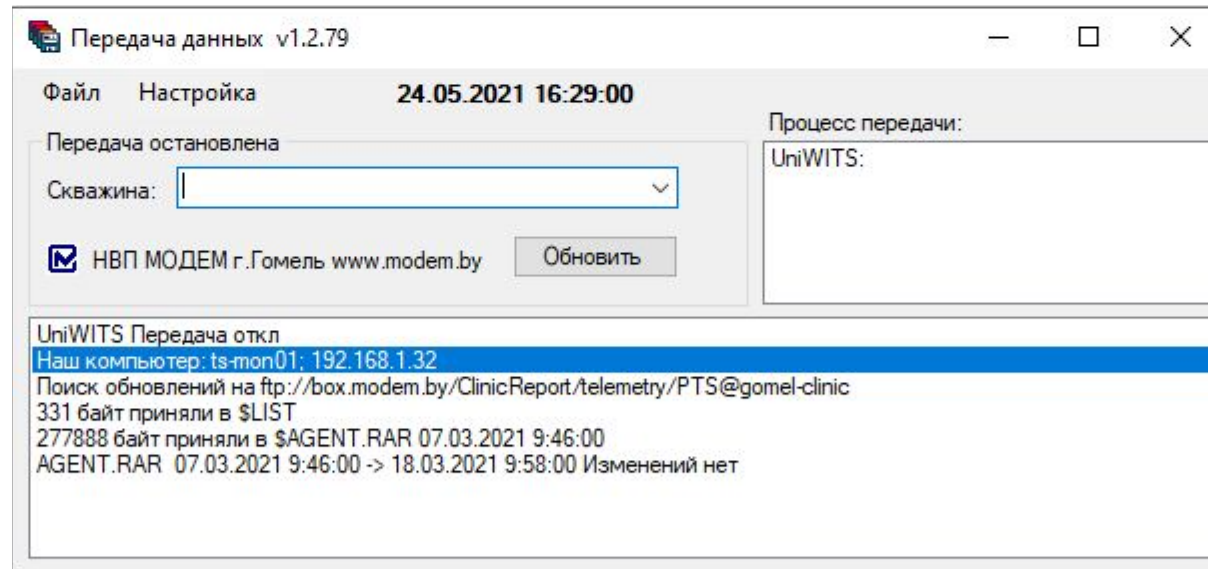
Передача данных v1.2.79

Файл Настройка 24.05.2021 16:29:00

Передача остановлена

Скважина:

НВП МОДЕМ г.Гомель www.modem.by

Обновить

Процесс передачи:

UniWITS:

UniWITS Передача откл
Наш компьютер: ts-mon01; 192.168.1.32
Поиск обновлений на ftp://box.modem.by/ClinicReport/telemetry/PTS@gomel-clinic
331 байт приняли в $LIST
277888 байт приняли в $AGENT.RAR 07.03.2021 9:46:00
AGENT.RAR 07.03.2021 9:46:00 -> 18.03.2021 9:58:00 Изменений нет